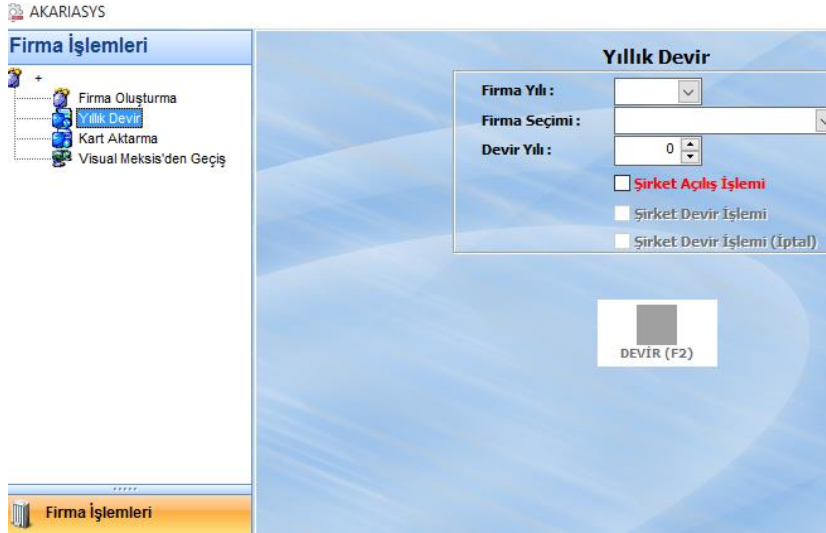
AKARIASYS

Firma İşlemleri

+
Firma Oluşturma
Yıllık Devir
Kart Aktarma
Visual Meksis'den Geçiş

Firma İşlemleri

Yıllık Devir

Firma Yılı :
Firma Seçimi :
Devir Yılı : 0

Şirket Açılış İşlemi
Şirket Devir İşlemi
Şirket Devir İşlemi (İptal)

DEVİR (F2)